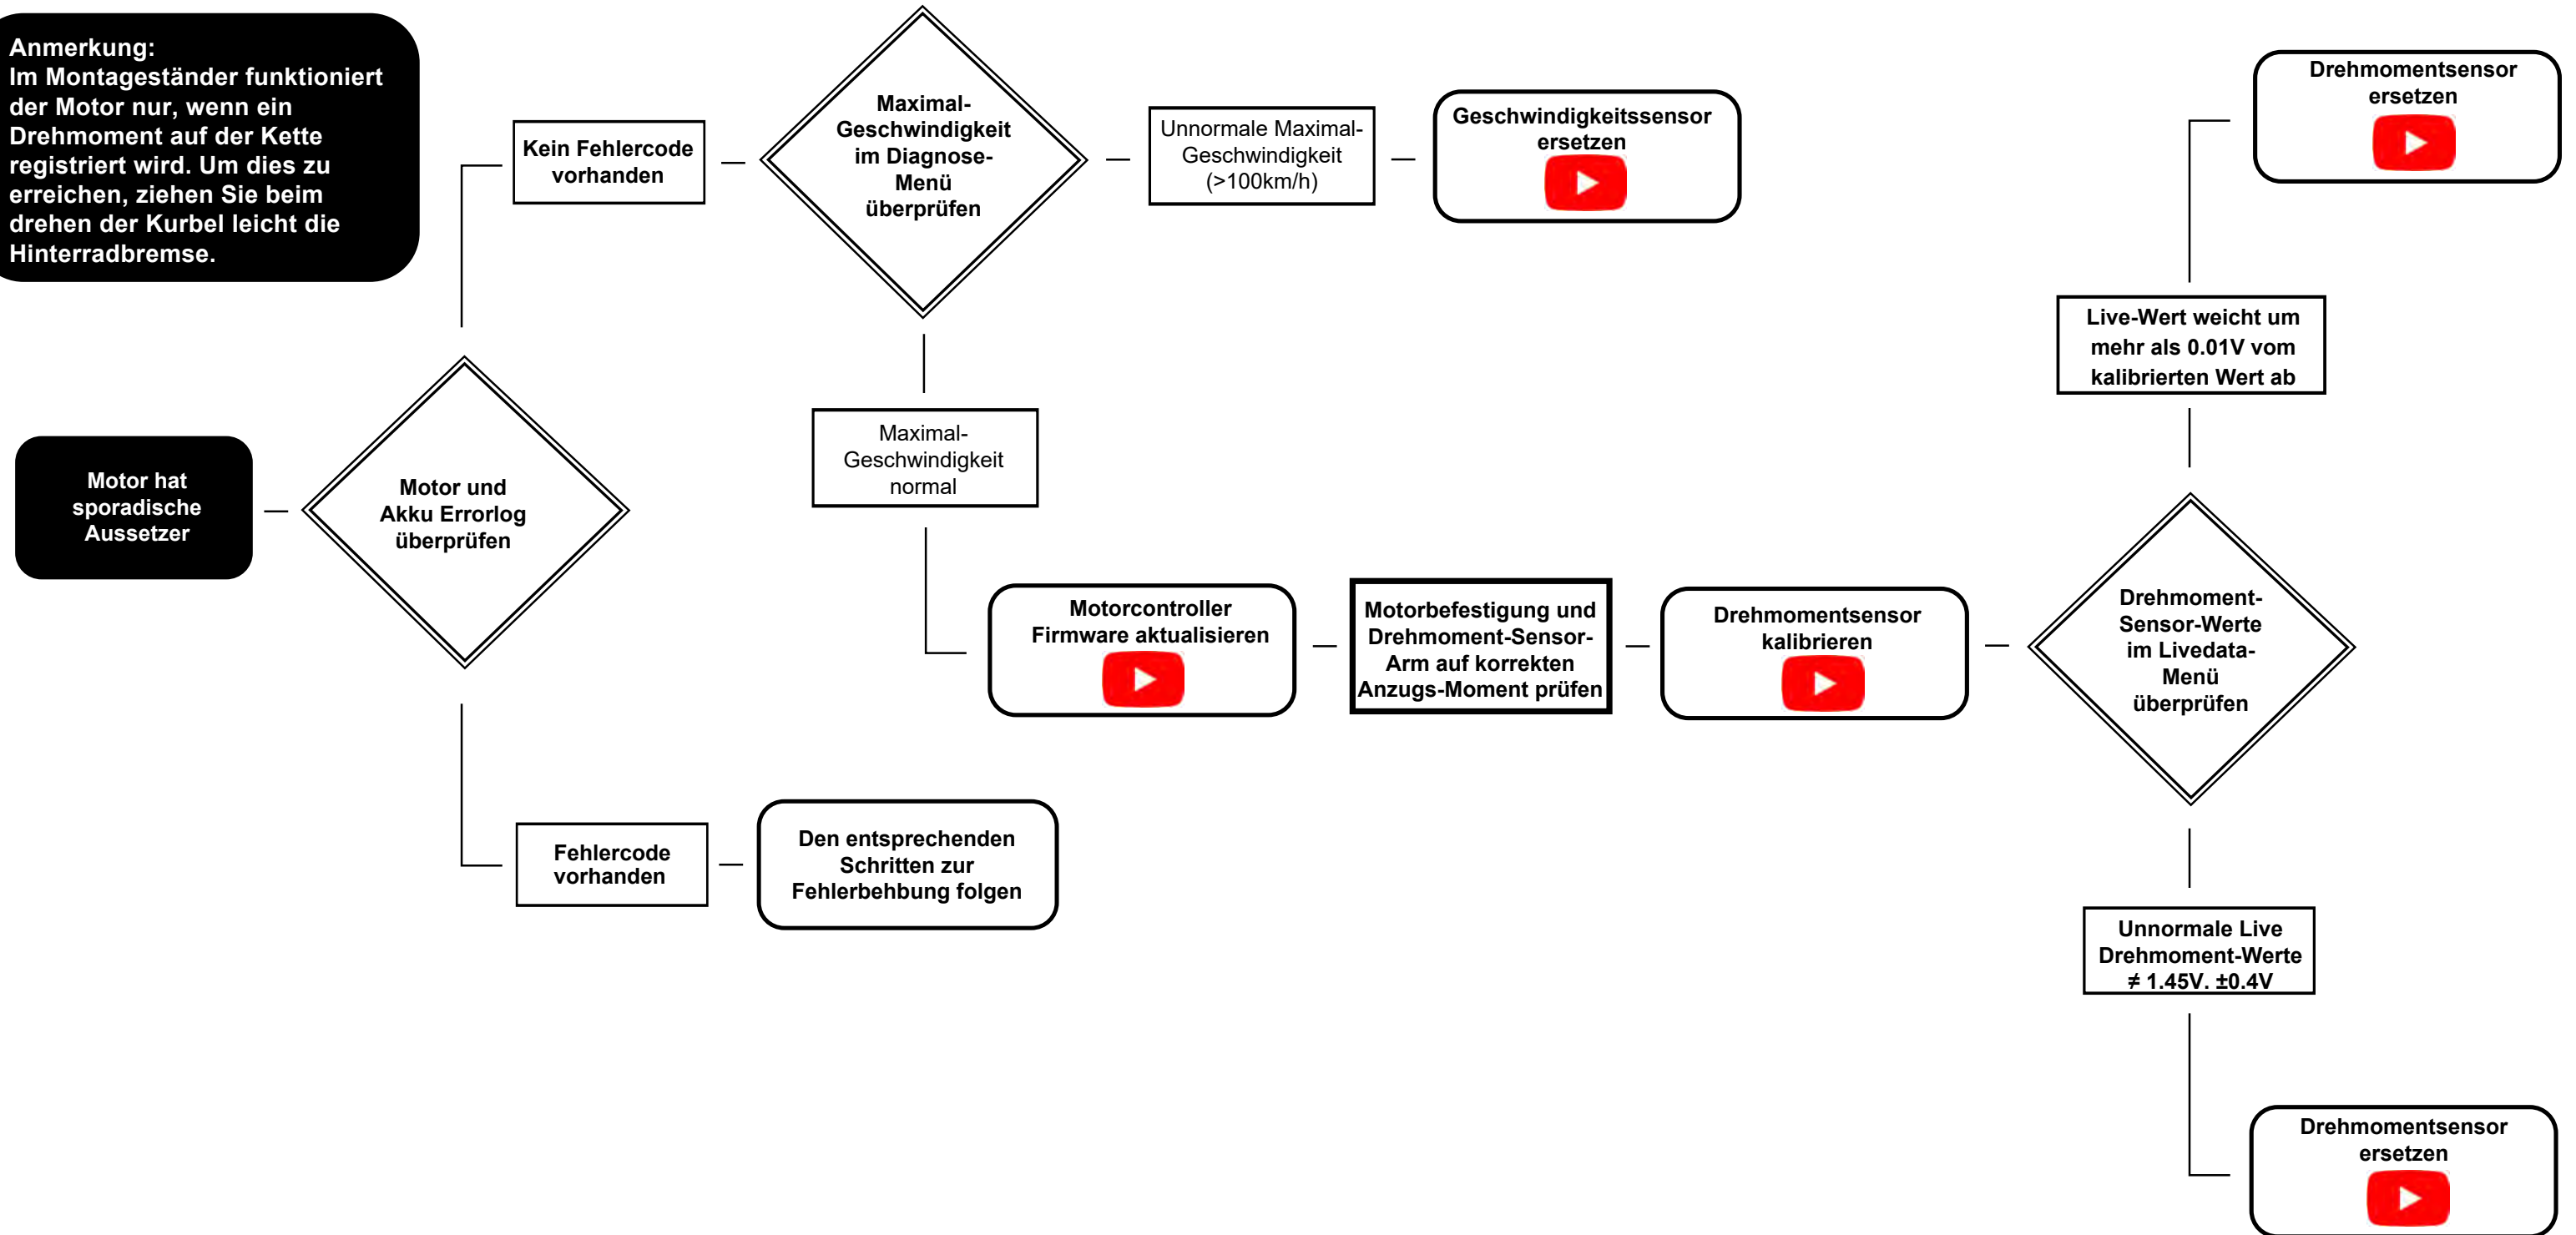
Anmerkung:
Im Montageständer funktioniert der Motor nur, wenn ein Drehmoment auf der Kette registriert wird. Um dies zu erreichen, ziehen Sie beim drehen der Kurbel leicht die Hinterradbremse.

Kein Fehlercode vorhanden

Maximal-Geschwindigkeit im Diagnose-Menü überprüfen

Unnormale Maximal-Geschwindigkeit (>100km/h)

Geschwindigkeitssensor ersetzen

Drehmomentsensor ersetzen

Live-Wert weicht um mehr als 0.01V vom kalibrierten Wert ab

Motor hat sporadische Aussetzer

Motor und Akku Errorlog überprüfen

Maximal-Geschwindigkeit normal

Motorcontroller Firmware aktualisieren

Motorbefestigung und Drehmoment-Sensor-Arm auf korrekten Anzugs-Moment prüfen

Drehmomentsensor kalibrieren

Drehmoment-Sensor-Werte im Livedata-Menü überprüfen

Fehlercode vorhanden

Den entsprechenden Schritten zur Fehlerbehbung folgen

Unnormale Live Drehmoment-Werte ≠ 1.45V. ±0.4V

Drehmomentsensor ersetzen